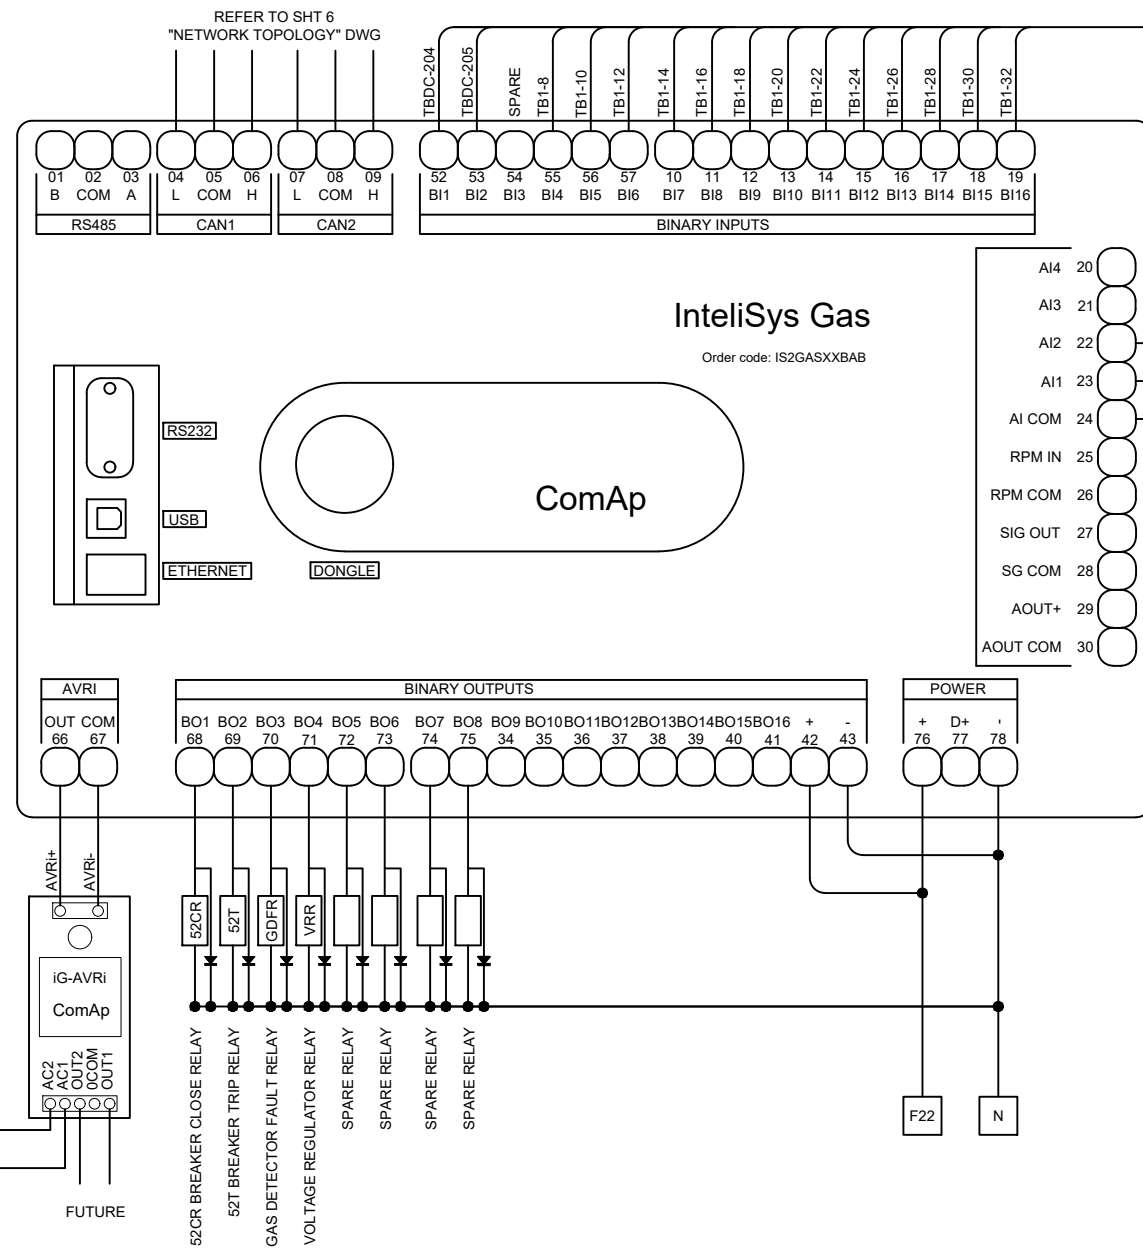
REFER TO SHT 6
"NETWORK TOPOLOGY" DWG

TBDC-204
TBDC-205
SPARE
TB1-8
TB1-10
TB1-12
TB1-14
TB1-16
TB1-18
TB1-20
TB1-22
TB1-24
TB1-26
TB1-28
TB1-30
TB1-32

01 B
02 COM
03 A
RS485

04 L
05 COM
06 H
CAN1

07 L
08 COM
09 H
CAN2

52 BI1
53 BI2
54 BI3
55 BI4
56 BI5
57 BI6
10 BI7
11 BI8
12 BI9
13 BI10
14 BI11
15 BI12
16 BI13
17 BI14
18 BI15
19 BI16
BINARY INPUTS

AI4 20
AI3 21
AI2 22
AI1 23
AI COM 24
RPM IN 25
RPM COM 26
SIG OUT 27
SG COM 28
AOUT+ 29
AOUT COM 30

InteliSys Gas
Order code: IS2GASXXBAB

RS232
USB
ETHERNET
DONGLE
ComAp

AVRI
OUT 66
COM 67

BINARY OUTPUTS
BO1 68
BO2 69
BO3 70
BO4 71
BO5 72
BO6 73
BO7 74
BO8 75
BO9 34
BO10 35
BO11 36
BO12 37
BO13 38
BO14 39
BO15 40
BO16 41
+ 42
- 43

POWER
+ 76
D+ 77
- 78

AVRi+
AVRi-
iG-AVRi
ComAp
AC2
AC1
OUT2
0COM
OUT1
FUTURE

52CR
52T
GDFR
VRR

52CR BREAKER CLOSE RELAY
52T BREAKER TRIP RELAY
GAS DETECTOR FAULT RELAY
VOLTAGE REGULATOR RELAY
SPARE RELAY
SPARE RELAY
SPARE RELAY
SPARE RELAY

F22
N